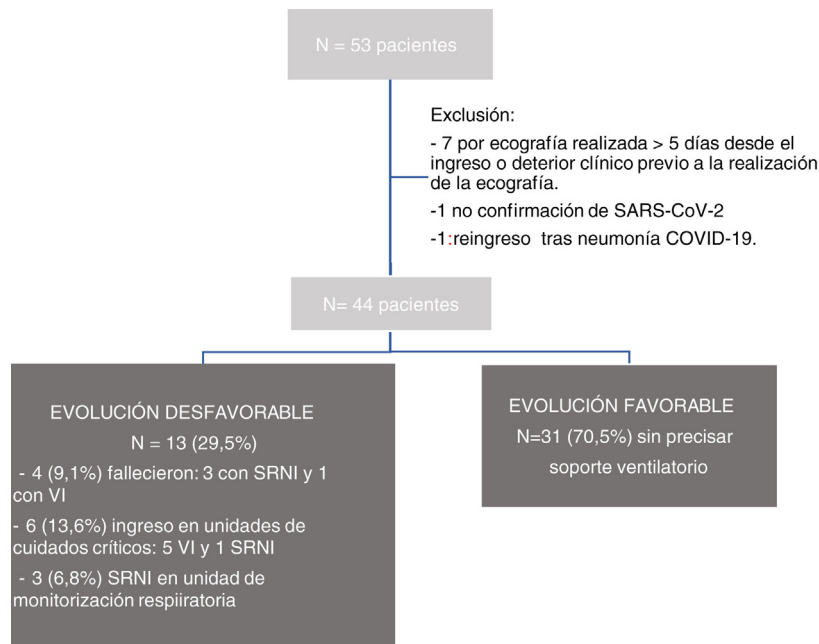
N = 53 pacientes

Exclusión:

- 7 por ecografía realizada > 5 días desde el ingreso o deterior clínico previo a la realización de la ecografía.

-1 no confirmación de SARS-CoV-2

-1:reingreso tras neumonía COVID-19.

N= 44 pacientes

EVOLUCIÓN DESFAVORABLE
N = 13 (29,5%)

- 4 (9,1%) fallecieron: 3 con SRNI y 1 con VI

- 6 (13,6%) ingreso en unidades de cuidados críticos: 5 VI y 1 SRNI

- 3 (6,8%) SRNI en unidad de monitorización respiratoria

EVOLUCIÓN FAVORABLE
N=31 (70,5%) sin precisar soporte ventilatorio